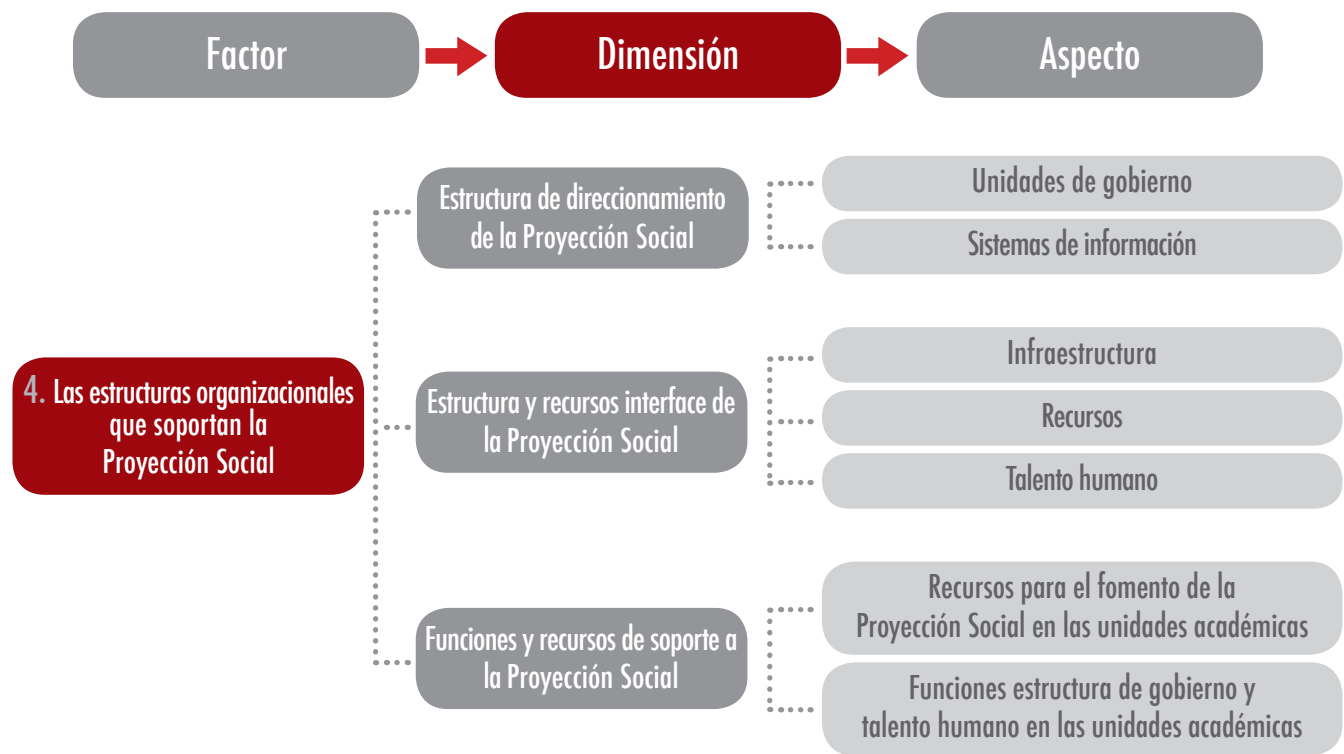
Factor

Dimensión

Aspecto

4. Las estructuras organizacionales que soportan la Proyección Social

Estructura de direccionamiento de la Proyección Social

Unidades de gobierno

Sistemas de información

Estructura y recursos interface de la Proyección Social

Infraestructura

Recursos

Talento humano

Funciones y recursos de soporte a la Proyección Social

Recursos para el fomento de la Proyección Social en las unidades académicas

Funciones estructura de gobierno y talento humano en las unidades académicas